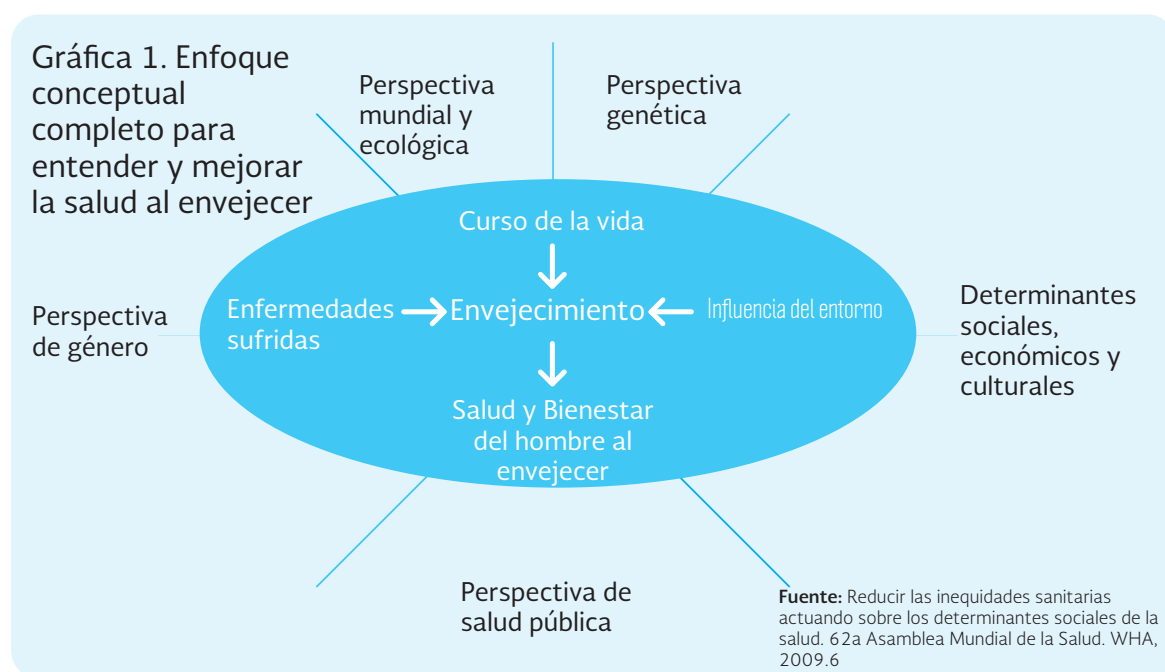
Gráfica 1. Enfoque conceptual completo para entender y mejorar la salud al envejecer

Perspectiva mundial y ecológica

Perspectiva genética

Curso de la vida

Perspectiva de género

Enfermedades sufridas

Envejecimiento

Influencia del entorno

Determinantes sociales, económicos y culturales

Salud y Bienestar del hombre al envejecer

Perspectiva de salud pública

**Fuente:** Reducir las inequidades sanitarias actuando sobre los determinantes sociales de la salud. 62a Asamblea Mundial de la Salud. WHA, 2009.6